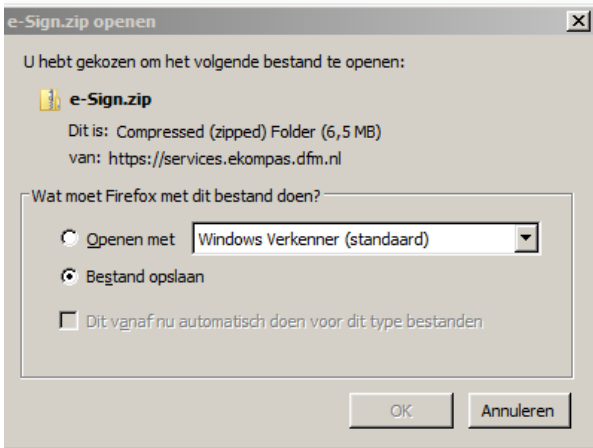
e-Sign.zip openen

U hebt gekozen om het volgende bestand te openen:

e-Sign.zip

Dit is: Compressed (zipped) Folder (6,5 MB)

van: https://services.ekompas.dfm.nl

Wat moet Firefox met dit bestand doen?

Openen met Windows Verkenner (standaard)

Bestand opslaan

Dit vanaf nu automatisch doen voor dit type bestanden

OK Annuleren